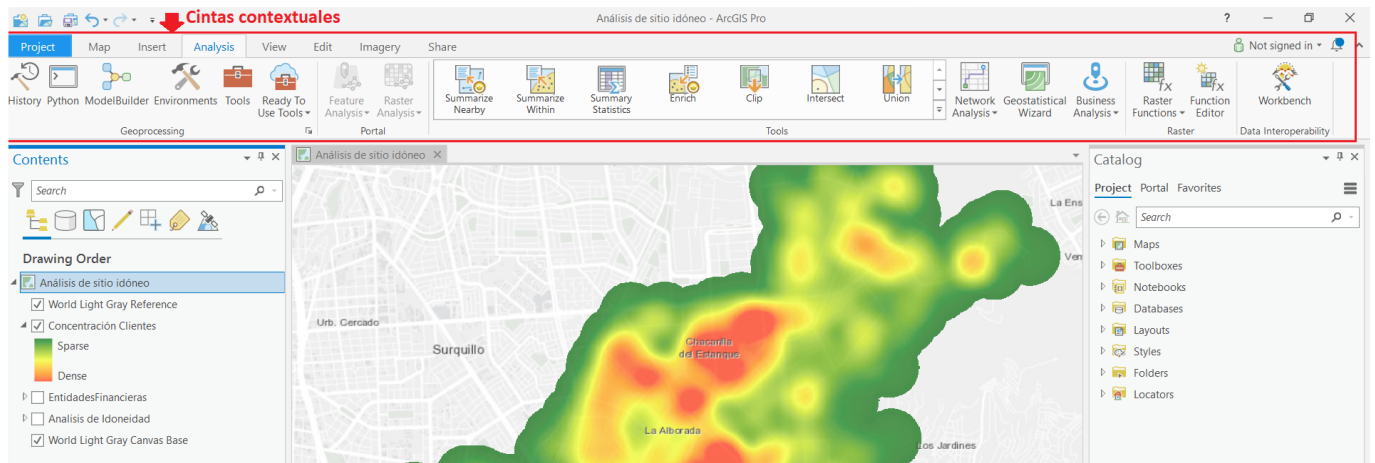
Cintas contextuales

Análisis de sitio idóneo - ArcGIS Pro

? – ☐ ✕

Project Map Insert Analysis View Edit Imagery Share

Not signed in

History Python ModelBuilder Environments Tools Ready To Use Tools

Geoprocessing

Feature Analysis Raster Analysis

Portal

Summarize Nearby Summarize Within Summary Statistics Enrich Clip Intersect Union

Tools

Network Analysis Geostatistical Wizard Business Analysis

Raster Functions Function Editor

Raster

Workbench

Data Interoperability

Contents

Search

Drawing Order

Análisis de sitio idóneo

World Light Gray Reference

Concentración Clientes

Sparse

Dense

EntidadesFinancieras

Analisis de Idoneidad

World Light Gray Canvas Base

Análisis de sitio idóneo

La Ens

Ven

Urb. Cercado

Surquillo

Chacarilla del Estanque

La Alborada

Los Jardines

Catalog

Project Portal Favorites

Search

Maps

Toolboxes

Notebooks

Databases

Layouts

Styles

Folders

Locators